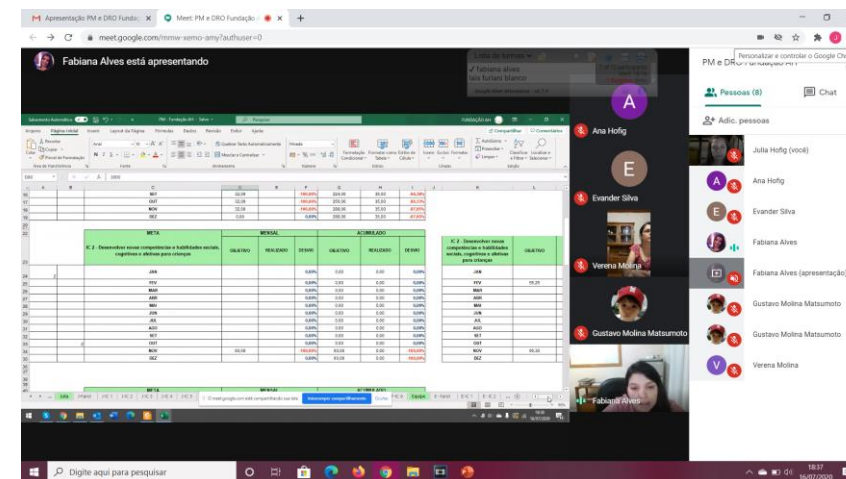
Apresentação PM e DRO Fundaç
Meet: PM e DRO Fundação
meet.google.com/mmw-xemo-amy?authuser=0
Fabiana Alves está apresentando
Personalizar e controlar o Google Chrome
PM e DRO Fundação AH
Pessoas (8)
Chat
Adic. pessoas
Julia Hofig (você)
Ana Hofig
Evander Silva
Fabiana Alves
Fabiana Alves (apresentação)
Gustavo Molina Matsumoto
Gustavo Molina Matsumoto
Verena Molina
Ana Hofig
Evander Silva
Verena Molina
Gustavo Molina Matsumoto
Fabiana Alves

| META | MENSAL | | | ACUMULADO | | |
|---|---|---|---|---|---|---|
| IC 2 - Desenvolver novas competências e habilidades sociais, cognitivas e afetivas para crianças | OBJETIVO | REALIZADO | DESVIO | OBJETIVO | REALIZADO | DESVIO |
| JAN | | | 0,00% | 0,00 | 0,00 | 0,00% |
| FEV | | | 0,00% | 0,00 | 0,00 | 0,00% |
| MAR | | | 0,00% | 0,00 | 0,00 | 0,00% |
| ABR | | | 0,00% | 0,00 | 0,00 | 0,00% |
| MAI | | | 0,00% | 0,00 | 0,00 | 0,00% |
| JUN | | | 0,00% | 0,00 | 0,00 | 0,00% |
| JUL | | | 0,00% | 0,00 | 0,00 | 0,00% |
| AGO | | | 0,00% | 0,00 | 0,00 | 0,00% |
| SET | | | 0,00% | 0,00 | 0,00 | 0,00% |
| OUT | | | 0,00% | 0,00 | 0,00 | 0,00% |
| NOV | 60,00 | | -100,00% | 60,00 | 0,00 | -100,00% |
| DEZ | | | 0,00% | 0,00 | 0,00 | 0,00% |

meet.google.com está compartilhando sua tela. Interromper compartilhamento Ocultar
Digite aqui para pesquisar
18:37
16/07/2020